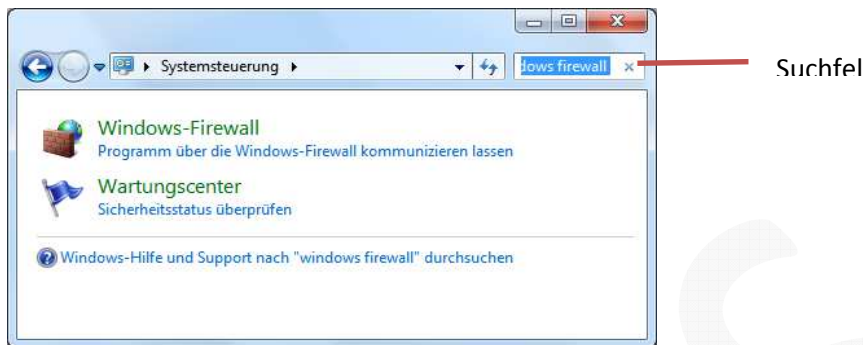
Systemsteuerung

dows firewall

Suchfel

Windows-Firewall
Programm über die Windows-Firewall kommunizieren lassen

Wartungscenter
Sicherheitsstatus überprüfen

Windows-Hilfe und Support nach "windows firewall" durchsuchen